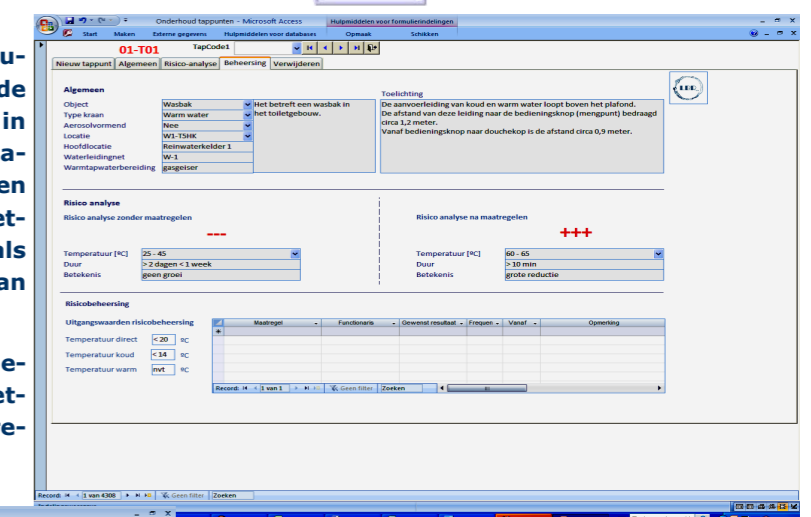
u-
de
in
a-
en
et-
als
an

e-
et-
e-

Onderhoud tappunten - Microsoft Access
Hulpmiddelen voor formulierindelingen
Start Maken Externe gegevens Hulpmiddelen voor databases Opmaak Schikken

01-T01
TapCode1

Nieuw tappunt | Algemeen | Risico-analyse | Beheersing | Verwijderen

Algemeen

| | | |
|---|---|---|
| Object | Wasbak | Het betreft een wasbak in het toiletgebouw. |
| Type kraan | Warm water | |
| Aerosolvormend | Nee | |
| Locatie | W1-TSHK | |
| Hoofdlocatie | Reinwaterkelder 1 | |
| Waterleidingnet | W-1 | |
| Warmtapwaterbereiding | gasgeiser | |

Toelichting
De aanvoerleiding van koud en warm water loopt boven het plafond. De afstand van deze leiding naar de bedieningsknop (mengpunt) bedraagt circa 1,2 meter.
Vanaf bedieningsknop naar douchekop is de afstand circa 0,9 meter.

Risico analyse

Risico analyse zonder maatregelen
---
Temperatuur [ºC] 25 - 45
Duur > 2 dagen < 1 week
Betekenis geen groei

Risico analyse na maatregelen
+++
Temperatuur [ºC] 60 - 65
Duur > 10 min
Betekenis grote reductie

Risicobeheersing

Uitgangswaarden risicobeheersing
Temperatuur direct <20 ºC
Temperatuur koud <14 ºC
Temperatuur warm nvt ºC

| Maatregel | Functionaris | Gewenst resultaat | Frequen | Vanaf | Opmerking |
|---|---|---|---|---|---|
| * | | | | | |

Record: 1 van 1 Geen filter Zoeken

Record: 1 van 4308 Geen filter Zoeken